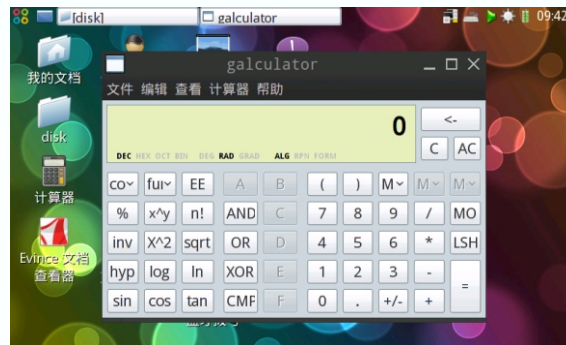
[disk]
galculator
09:42

我的文档
disk
计算器
Evince 文档查看器

galculator
文件 编辑 查看 计算器 帮助

0
DEC HEX OCT BIN DEG RAD GRAD ALG RPN FORM
<-
C
AC

| co~ | fu~ | EE | A | B | ( | ) | M~ | M~ | M~ |
|---|---|---|---|---|---|---|---|---|---|
| % | x^y | n! | AND | C | 7 | 8 | 9 | / | MO |
| inv | X^2 | sqrt | OR | D | 4 | 5 | 6 | * | LSH |
| hyp | log | ln | XOR | E | 1 | 2 | 3 | - | = |
| sin | cos | tan | CMF | F | 0 | . | +/- | + | |